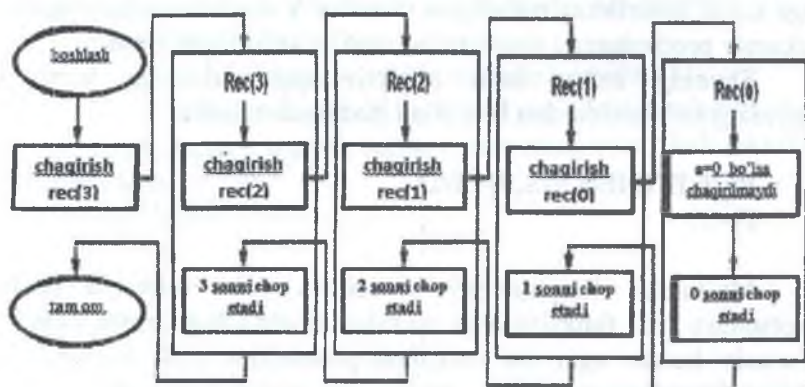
boshlash

chaqirish
rec(3)

tamom.

Rec(3)

chaqirish
rec(2)

3 sonni chop etadi

Rec(2)

chaqirish
rec(1)

2 sonni chop etadi

Rec(1)

chaqirish
rec(0)

1 sonni chop etadi

Rec(0)

a=0 bo'lsa chaqirilmaydi

0 sonni chop etadi